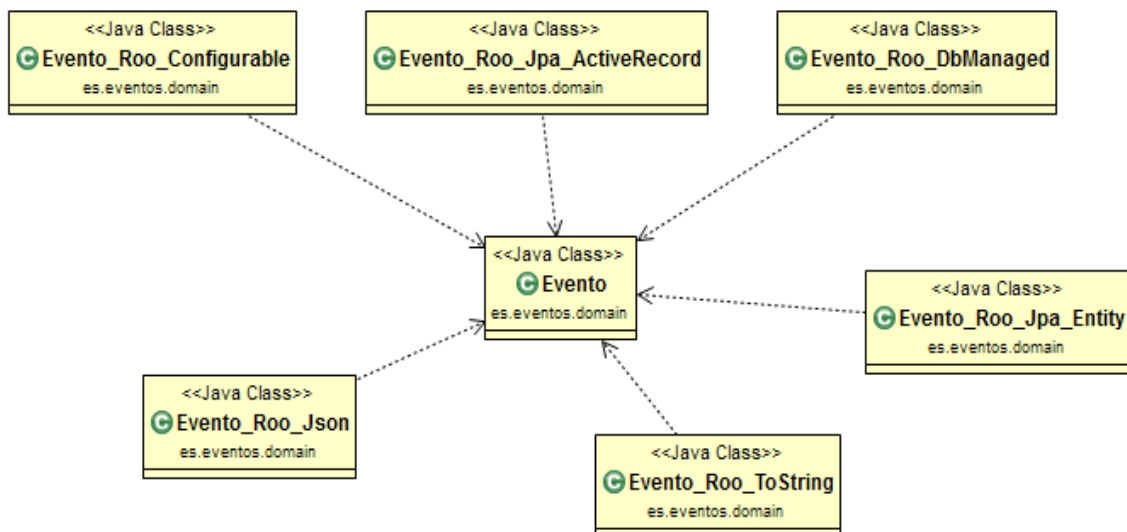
<<Java Class>>
Evento_Roo_Configurable
es.eventos.domain

<<Java Class>>
Evento_Roo_Jpa_ActiveRecord
es.eventos.domain

<<Java Class>>
Evento_Roo_DbManaged
es.eventos.domain

<<Java Class>>
Evento
es.eventos.domain

<<Java Class>>
Evento_Roo_Jpa_Entity
es.eventos.domain

<<Java Class>>
Evento_Roo_Json
es.eventos.domain

<<Java Class>>
Evento_Roo_ToString
es.eventos.domain